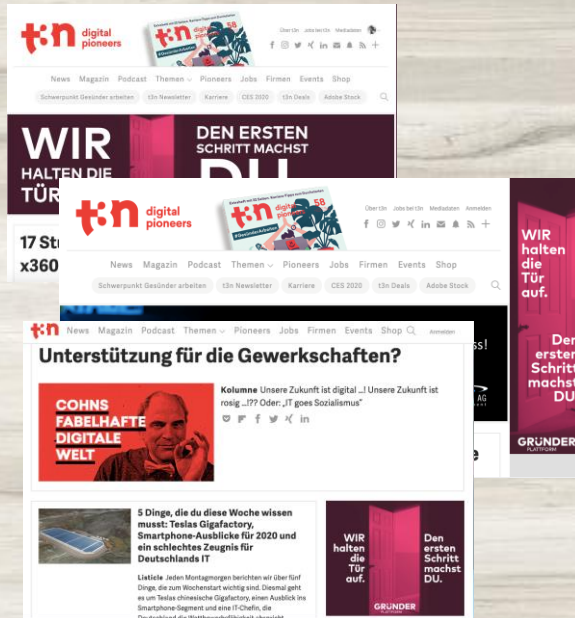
t3n digital pioneers

t3n 58

Über t3n Jobs bei t3n Mediadaten

News Magazin Podcast Themen Pioneers Jobs Firmen Events Shop

Schwerpunkt Gesünder arbeiten t3n Newsletter Karriere CES 2020 t3n Deals Adobe Stock

WIR HALTEN DIE TÜR

DEN ERSTEN SCHRITT MACHST DU

17 St
x360

t3n digital pioneers

t3n 58

Über t3n Jobs bei t3n Mediadaten Anmelden

News Magazin Podcast Themen Pioneers Jobs Firmen Events Shop

Schwerpunkt Gesünder arbeiten t3n Newsletter Karriere CES 2020 t3n Deals Adobe Stock

WIR halten die Tür auf.

Den ersten Schritt machst DU.

GRÜNDER PLATTFORM

t3n News Magazin Podcast Themen Pioneers Jobs Firmen Events Shop Anmelden

Unterstützung für die Gewerkschaften?

COHNS FABELHAFTE DIGITALE WELT

Kolumne Unsere Zukunft ist digital …! Unsere Zukunft ist rosig …!?? Oder: „IT goes Sozialismus“

5 Dinge, die du diese Woche wissen musst: Teslas Gigafactory, Smartphone-Ausblicke für 2020 und ein schlechtes Zeugnis für Deutschlands IT

Listicle Jeden Montagmorgen berichten wir über fünf Dinge, die zum Wochenstart wichtig sind. Diesmal geht es um Teslas chinesische Gigafactory, einen Ausblick ins Smartphone-Segment und eine IT-Chefin, die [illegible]

WIR halten die Tür auf.

Den ersten Schritt machst DU.

GRÜNDER PLATTFORM